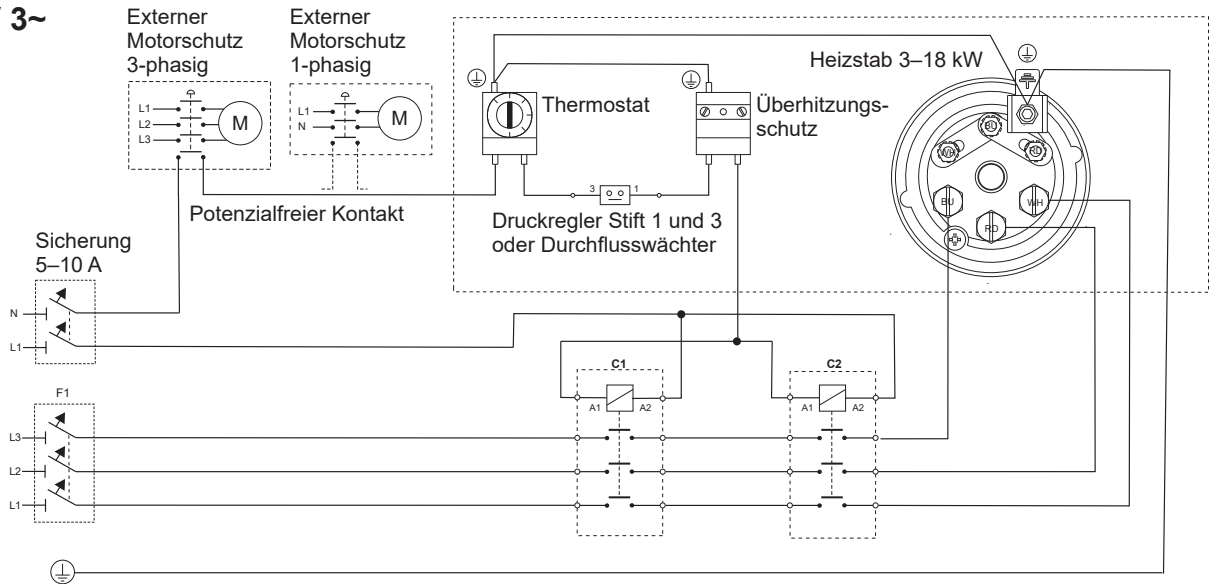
3~

Externer Motorschutz 3-phasig

L1
L2
L3
M

Externer Motorschutz 1-phasig

L1
N
M

Thermostat

Überhitzungsschutz

Heizstab 3–18 kW

BU
WH
RD
BU
WH
RD

3
1

Potenzialfreier Kontakt

Druckregler Stift 1 und 3 oder Durchflusswächter

Sicherung 5–10 A

N
L1

C1
A1
A2

C2
A1
A2

F1
L3
L2
L1